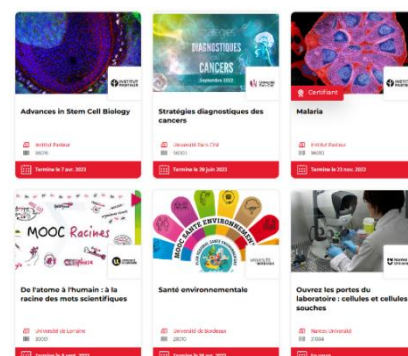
Advances in Stem Cell Biology

Institut Pasteur
9876

Terminé le 7 avr. 2023

DIAGNOSTIQUES
CANCERS
Septembre 2023

Stratégies diagnostiques des cancers

Université Paris Cité
5650

Terminé le 28 juin 2023

Certifiant

Malaria

Institut Pasteur
9680

Terminé le 23 nov. 2023

MOOC Racines

De l'atome à l'humain : à la racine des mots scientifiques

Université de Lorraine
3000

Terminé le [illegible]

MOOC SANTÉ ENVIRONNEMENT

Santé environnementale

Université de Bordeaux
2870

Terminé le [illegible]

Ouvrez les portes du laboratoire : cellules et cellules souches

Nantes Université
2094

En cours